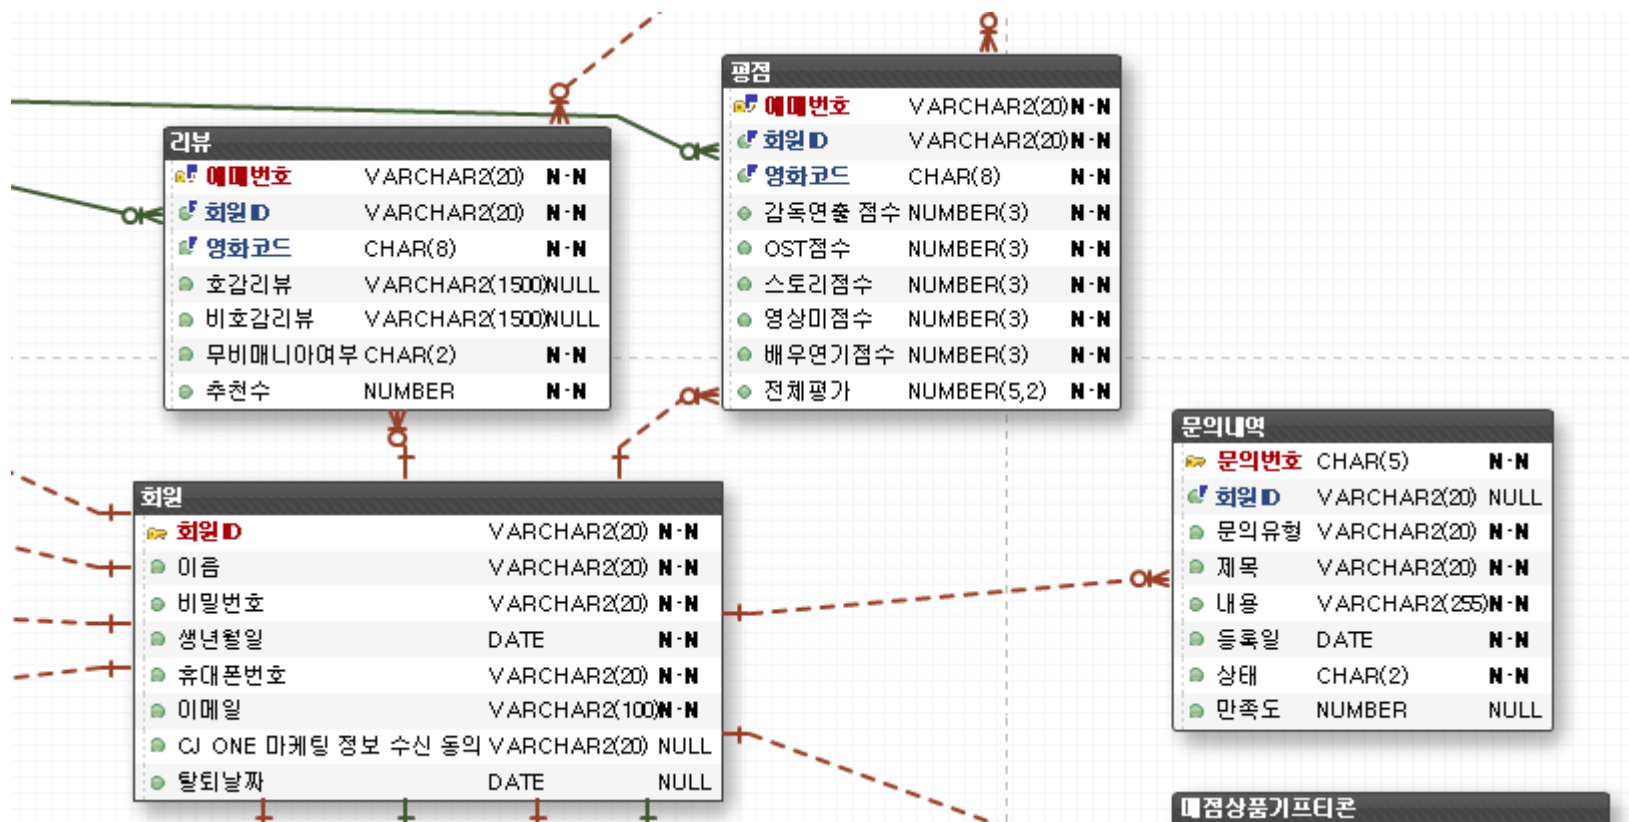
평점

| | | |
|---|---|---|
| 예매번호 | VARCHAR2(20) | N-N |
| 회원ID | VARCHAR2(20) | N-N |
| 영화코드 | CHAR(8) | N-N |
| 감독연출 점수 | NUMBER(3) | N-N |
| OST점수 | NUMBER(3) | N-N |
| 스토리점수 | NUMBER(3) | N-N |
| 영상미점수 | NUMBER(3) | N-N |
| 배우연기점수 | NUMBER(3) | N-N |
| 전체평가 | NUMBER(5,2) | N-N |

리뷰

| | | |
|---|---|---|
| 예매번호 | VARCHAR2(20) | N-N |
| 회원ID | VARCHAR2(20) | N-N |
| 영화코드 | CHAR(8) | N-N |
| 호감리뷰 | VARCHAR2(1500) | NULL |
| 비호감리뷰 | VARCHAR2(1500) | NULL |
| 무비매니아여부 | CHAR(2) | N-N |
| 추천수 | NUMBER | N-N |

회원

| | | |
|---|---|---|
| 회원ID | VARCHAR2(20) | N-N |
| 이름 | VARCHAR2(20) | N-N |
| 비밀번호 | VARCHAR2(20) | N-N |
| 생년월일 | DATE | N-N |
| 휴대폰번호 | VARCHAR2(20) | N-N |
| 이메일 | VARCHAR2(100) | N-N |
| CJ ONE 마케팅 정보 수신 동의 | VARCHAR2(20) | NULL |
| 탈퇴날짜 | DATE | NULL |

문의내역

| | | |
|---|---|---|
| 문의번호 | CHAR(5) | N-N |
| 회원ID | VARCHAR2(20) | NULL |
| 문의유형 | VARCHAR2(20) | N-N |
| 제목 | VARCHAR2(20) | N-N |
| 내용 | VARCHAR2(255) | N-N |
| 등록일 | DATE | N-N |
| 상태 | CHAR(2) | N-N |
| 만족도 | NUMBER | NULL |

매점상품기프티콘